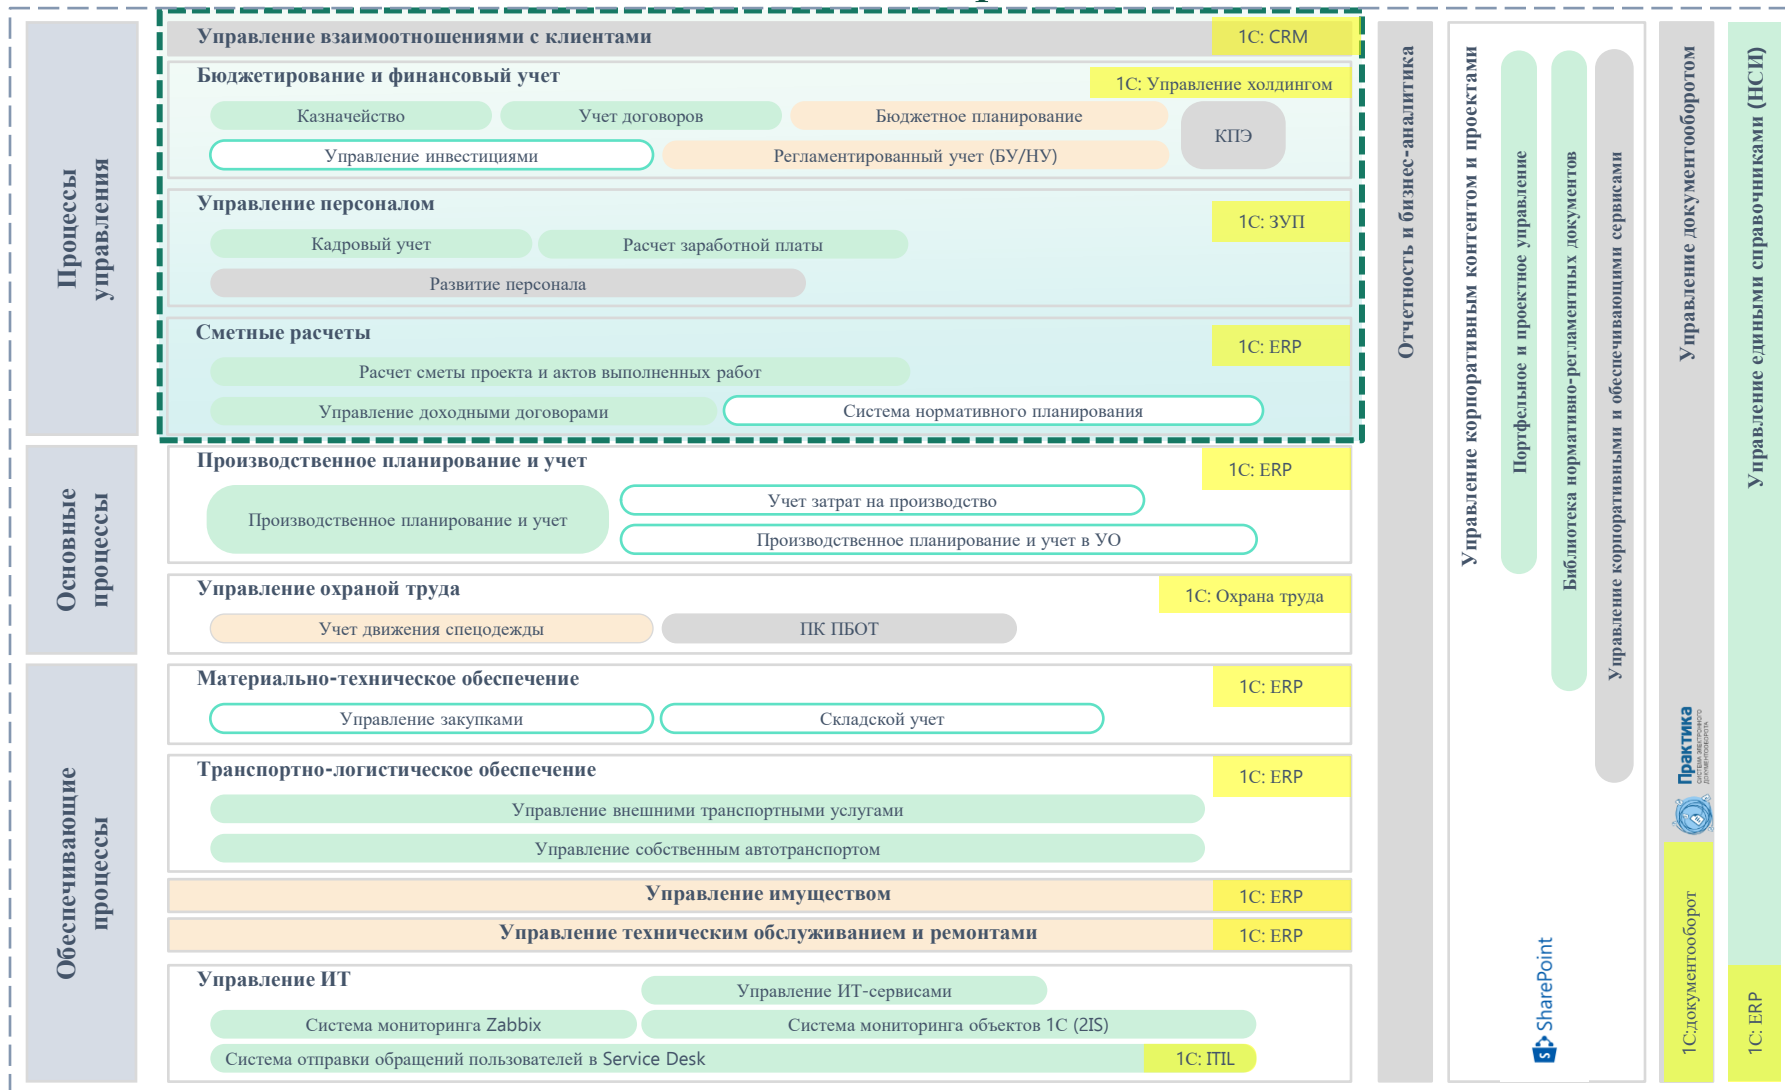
Процессы управления

Управление взаимоотношениями с клиентами
1С: CRM

Бюджетирование и финансовый учет
1С: Управление холдингом
Казначейство
Учет договоров
Бюджетное планирование
КПЭ
Управление инвестициями
Регламентированный учет (БУ/НУ)

Управление персоналом
1С: ЗУП
Кадровый учет
Расчет заработной платы
Развитие персонала

Сметные расчеты
1С: ERP
Расчет сметы проекта и актов выполненных работ
Управление доходными договорами
Система нормативного планирования

Основные процессы

Производственное планирование и учет
1С: ERP
Производственное планирование и учет
Учет затрат на производство
Производственное планирование и учет в УО

Управление охраной труда
1С: Охрана труда
Учет движения спецодежды
ПК ПБОТ

Обеспечивающие процессы

Материально-техническое обеспечение
1С: ERP
Управление закупками
Складской учет

Транспортно-логистическое обеспечение
1С: ERP
Управление внешними транспортными услугами
Управление собственным автотранспортом

Управление имуществом
1С: ERP

Управление техническим обслуживанием и ремонтами
1С: ERP

Управление ИТ
Управление ИТ-сервисами
Система мониторинга Zabbix
Система мониторинга объектов 1С (2IS)
Система отправки обращений пользователей в Service Desk
1С: ITIL

Отчетность и бизнес-аналитика

Управление корпоративным контентом и проектами
Портфельное и проектное управление
Библиотека нормативно-регламентных документов
Управление корпоративными и обеспечивающими сервисами
SharePoint

Управление документооборотом
Практика
1С:документооборот

Управление едиными справочниками (НСИ)
1С: ERP